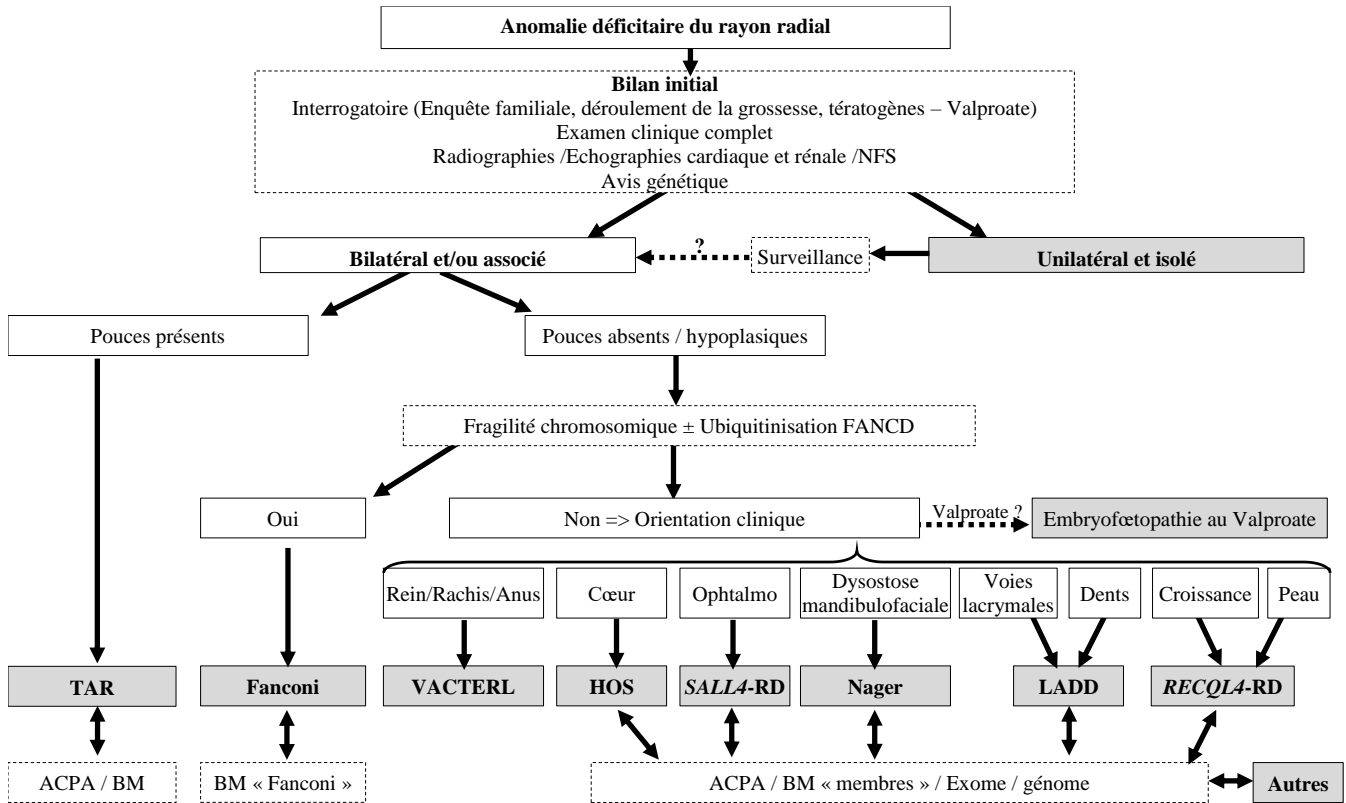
Anomalie déficitaire du rayon radial

Bilan initial
Interrogatoire (Enquête familiale, déroulement de la grossesse, tératogènes – Valproate)
Examen clinique complet
Radiographies /Echographies cardiaque et rénale /NFS
Avis génétique

Bilatéral et/ou associé

?

Surveillance

Unilatéral et isolé

Pouces présents

Pouces absents / hypoplasiques

Fragilité chromosomique ± Ubiquitinisation FANCD

Oui

Non => Orientation clinique

Valproate ?

Embryofœtopathie au Valproate

Rein/Rachis/Anus

Cœur

Ophtalmo

Dysostose mandibulofaciale

Voies lacrymales

Dents

Croissance

Peau

TAR

Fanconi

VACTERL

HOS

*SALL4*-RD

Nager

LADD

*RECQL4*-RD

ACPA / BM

BM « Fanconi »

ACPA / BM « membres » / Exome / génome

Autres